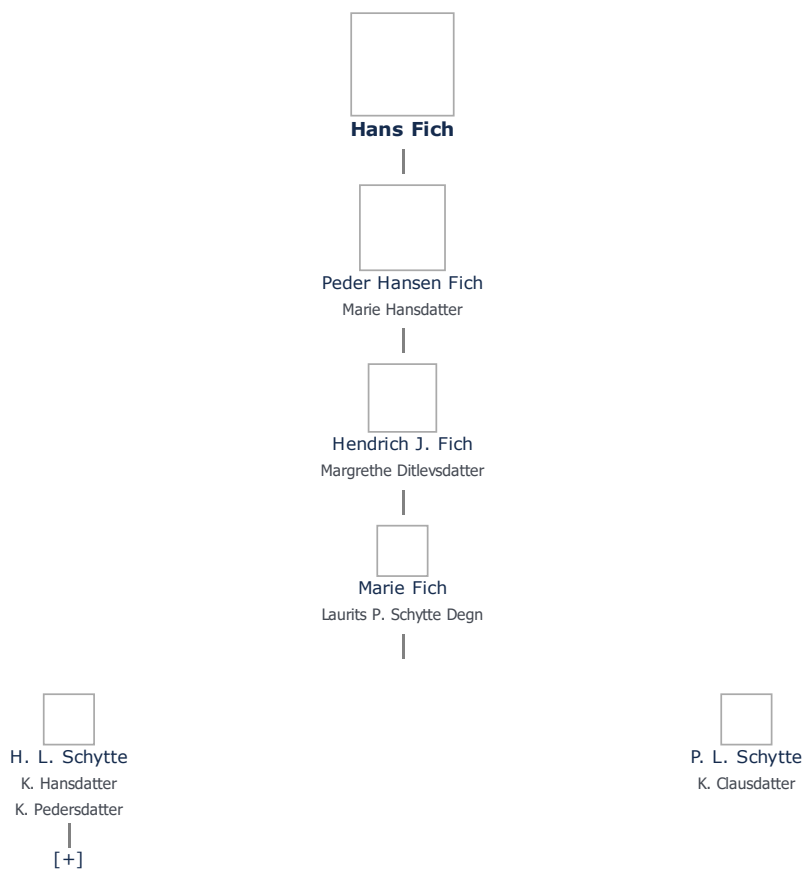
Hans Fich

Peder Hansen Fich
Marie Hansdatter

Hendrich J. Fich
Margrethe Ditlevsdatter

Marie Fich
Laurits P. Schytte Degn

H. L. Schytte
K. Hansdatter
K. Pedersdatter
[+]

P. L. Schytte
K. Clausdatter